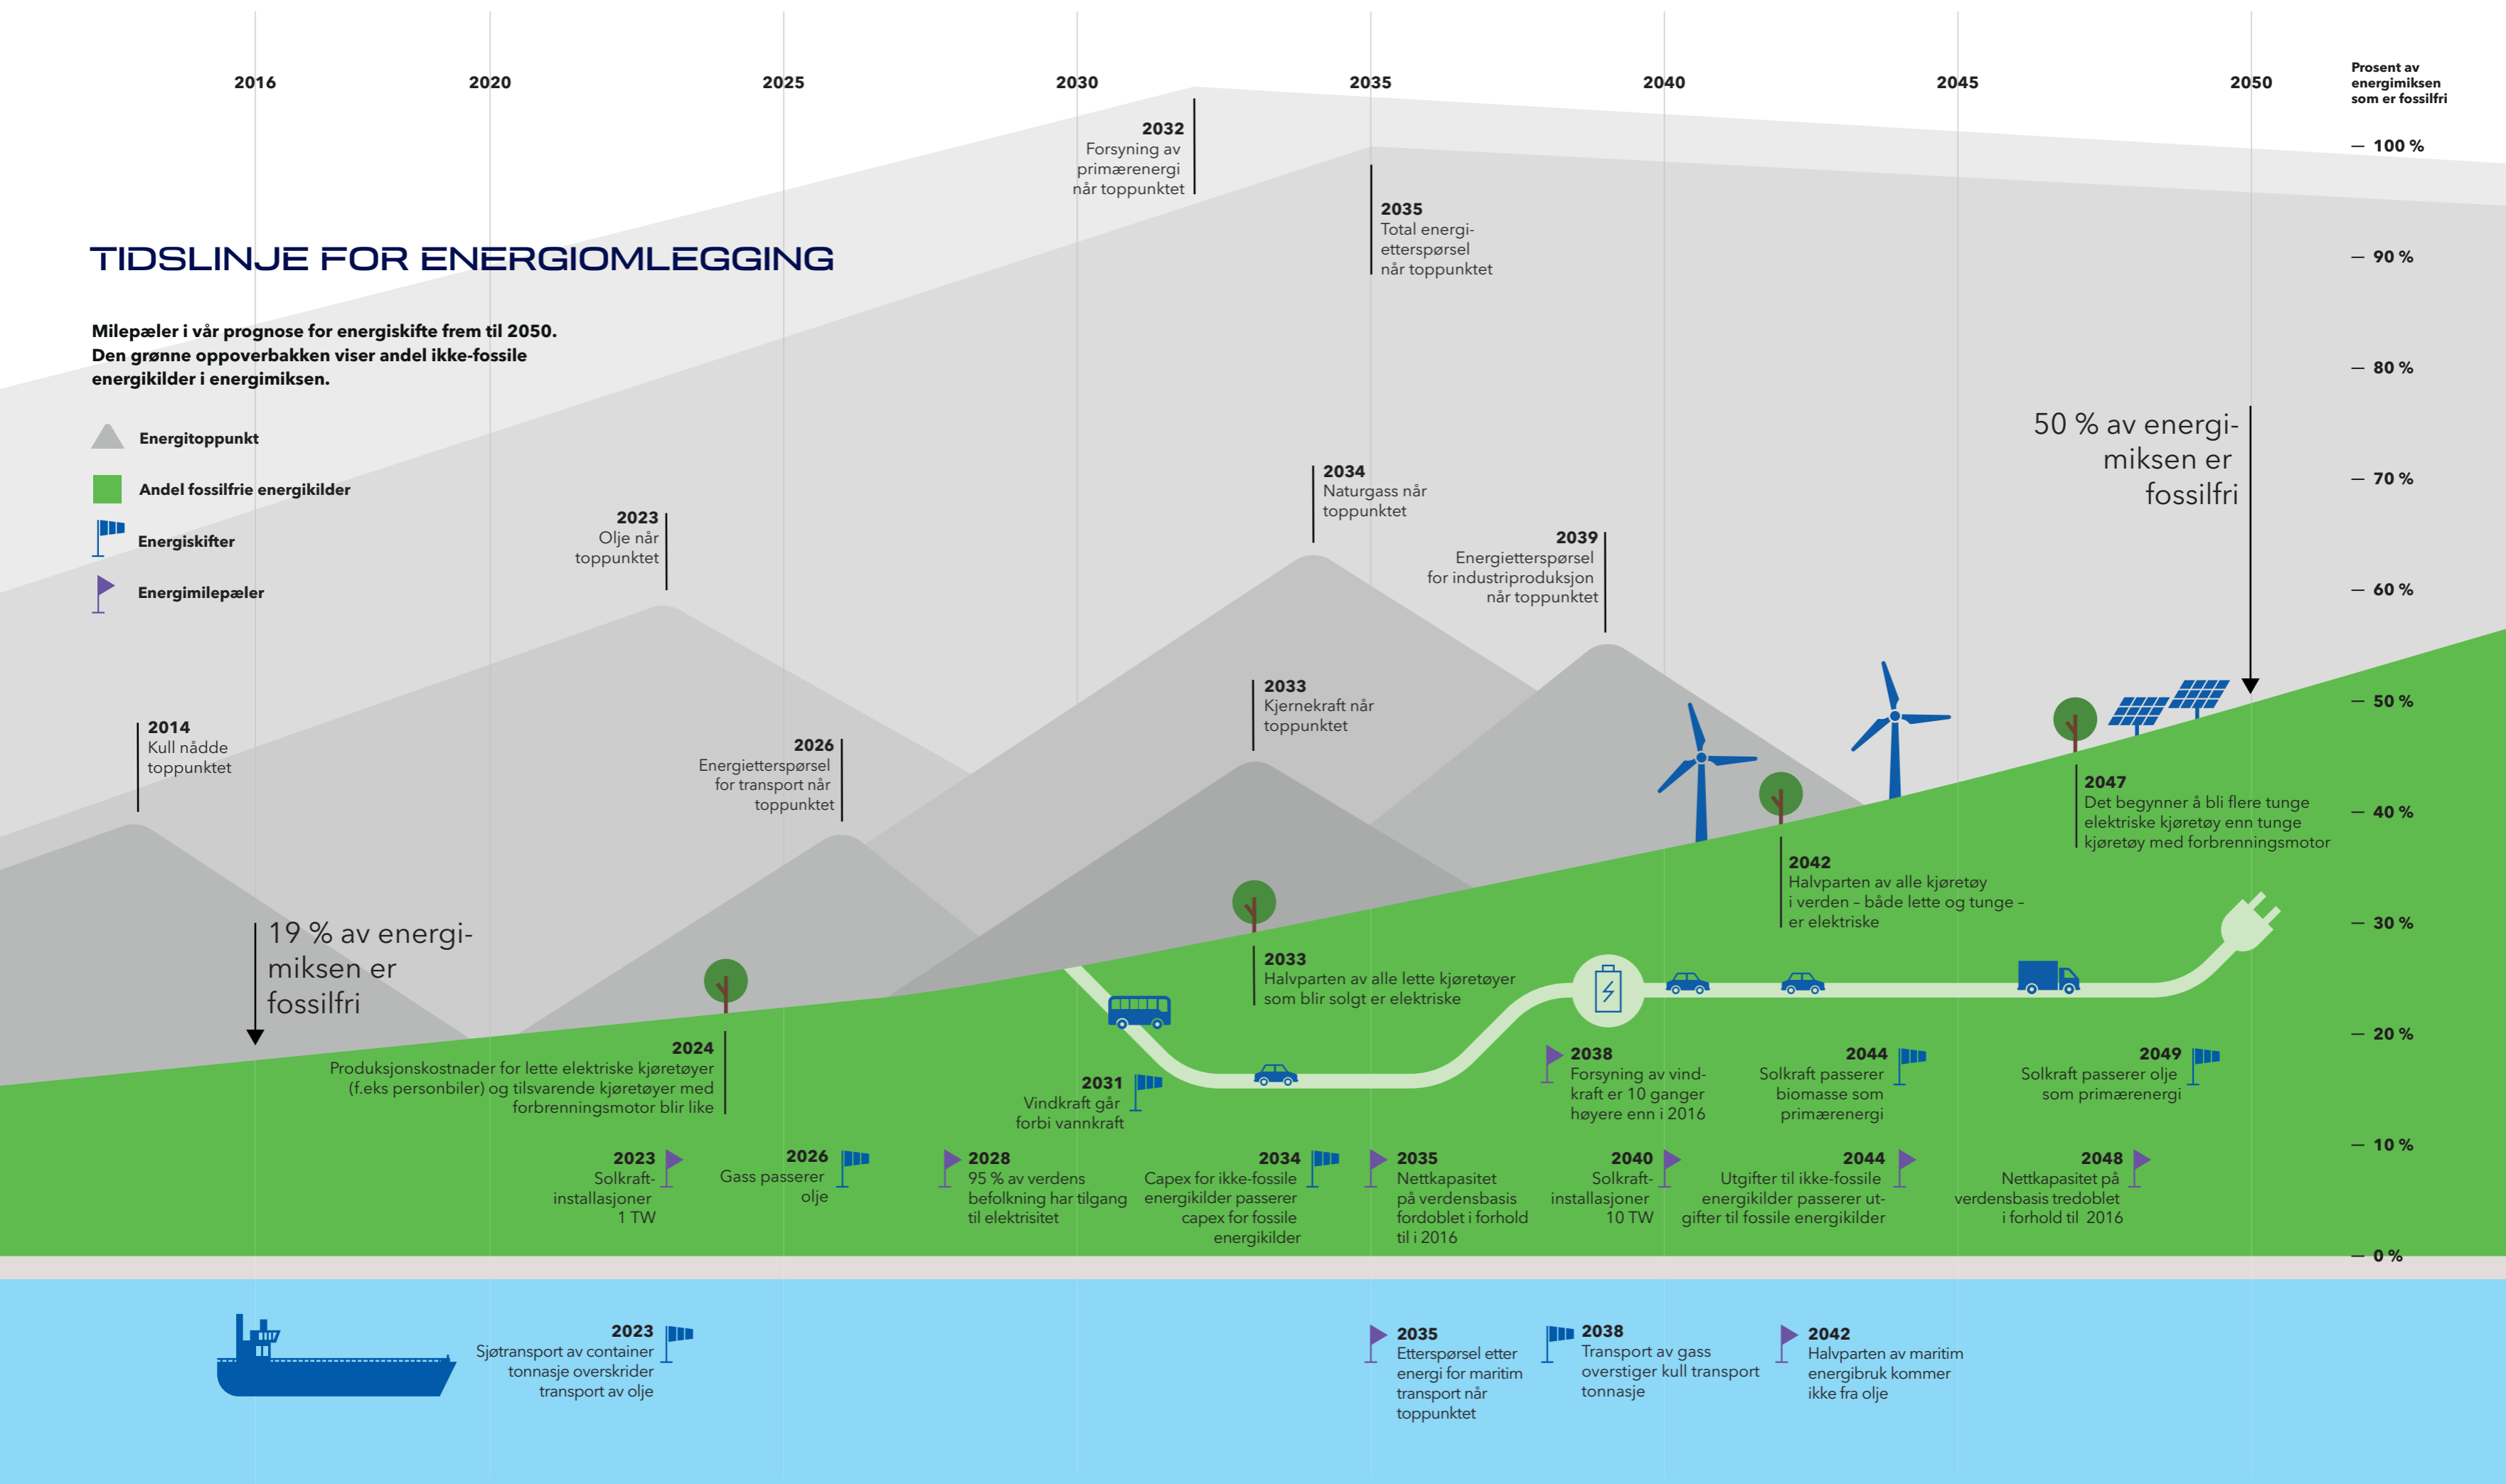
2016 2020 2025 2030 2035 2040 2045 2050

Prosent av energimiksen som er fossilfri

100 %
90 %
80 %
70 %
60 %
50 %
40 %
30 %
20 %
10 %
0 %

TIDSLINJE FOR ENERGIOMLEGGING

Milepæler i vår prognose for energiskifte frem til 2050. Den grønne oppoverbakken viser andel ikke-fossile energikilder i energimiksen.

Energitoppunkt
Andel fossilfrie energikilder
Energiskifter
Energimilepæler

2032
Forsyning av primærenergi når toppunktet

2035
Total energietterspørsel når toppunktet

2023
Olje når toppunktet

2034
Naturgass når toppunktet

2039
Energietterspørsel for industriproduksjon når toppunktet

50 % av energimiksen er fossilfri

2014
Kull nådde toppunktet

2026
Energietterspørsel for transport når toppunktet

2033
Kjernekraft når toppunktet

2047
Det begynner å bli flere tunge elektriske kjøretøy enn tunge kjøretøy med forbrenningsmotor

2042
Halvparten av alle kjøretøy i verden – både lette og tunge – er elektriske

19 % av energimiksen er fossilfri

2033
Halvparten av alle lette kjøretøyer som blir solgt er elektriske

2024
Produksjonskostnader for lette elektriske kjøretøyer (f.eks personbiler) og tilsvarende kjøretøyer med forbrenningsmotor blir like

2031
Vindkraft går forbi vannkraft

2038
Forsyning av vindkraft er 10 ganger høyere enn i 2016

2044
Solkraft passerer biomasse som primærenergi

2049
Solkraft passerer olje som primærenergi

2023
Solkraft-installasjoner 1 TW

2026
Gass passerer olje

2028
95 % av verdens befolkning har tilgang til elektrisitet

2034
Capex for ikke-fossile energikilder passerer capex for fossile energikilder

2035
Nettkapasitet på verdensbasis fordoblet i forhold til i 2016

2040
Solkraft-installasjoner 10 TW

2044
Utgifter til ikke-fossile energikilder passerer utgifter til fossile energikilder

2048
Nettkapasitet på verdensbasis tredoblet i forhold til 2016

2023
Sjøtransport av container tonnasje overskrider transport av olje

2035
Etterspørsel etter energi for maritim transport når toppunktet

2038
Transport av gass overstiger kull transport tonnasje

2042
Halvparten av maritim energibruk kommer ikke fra olje